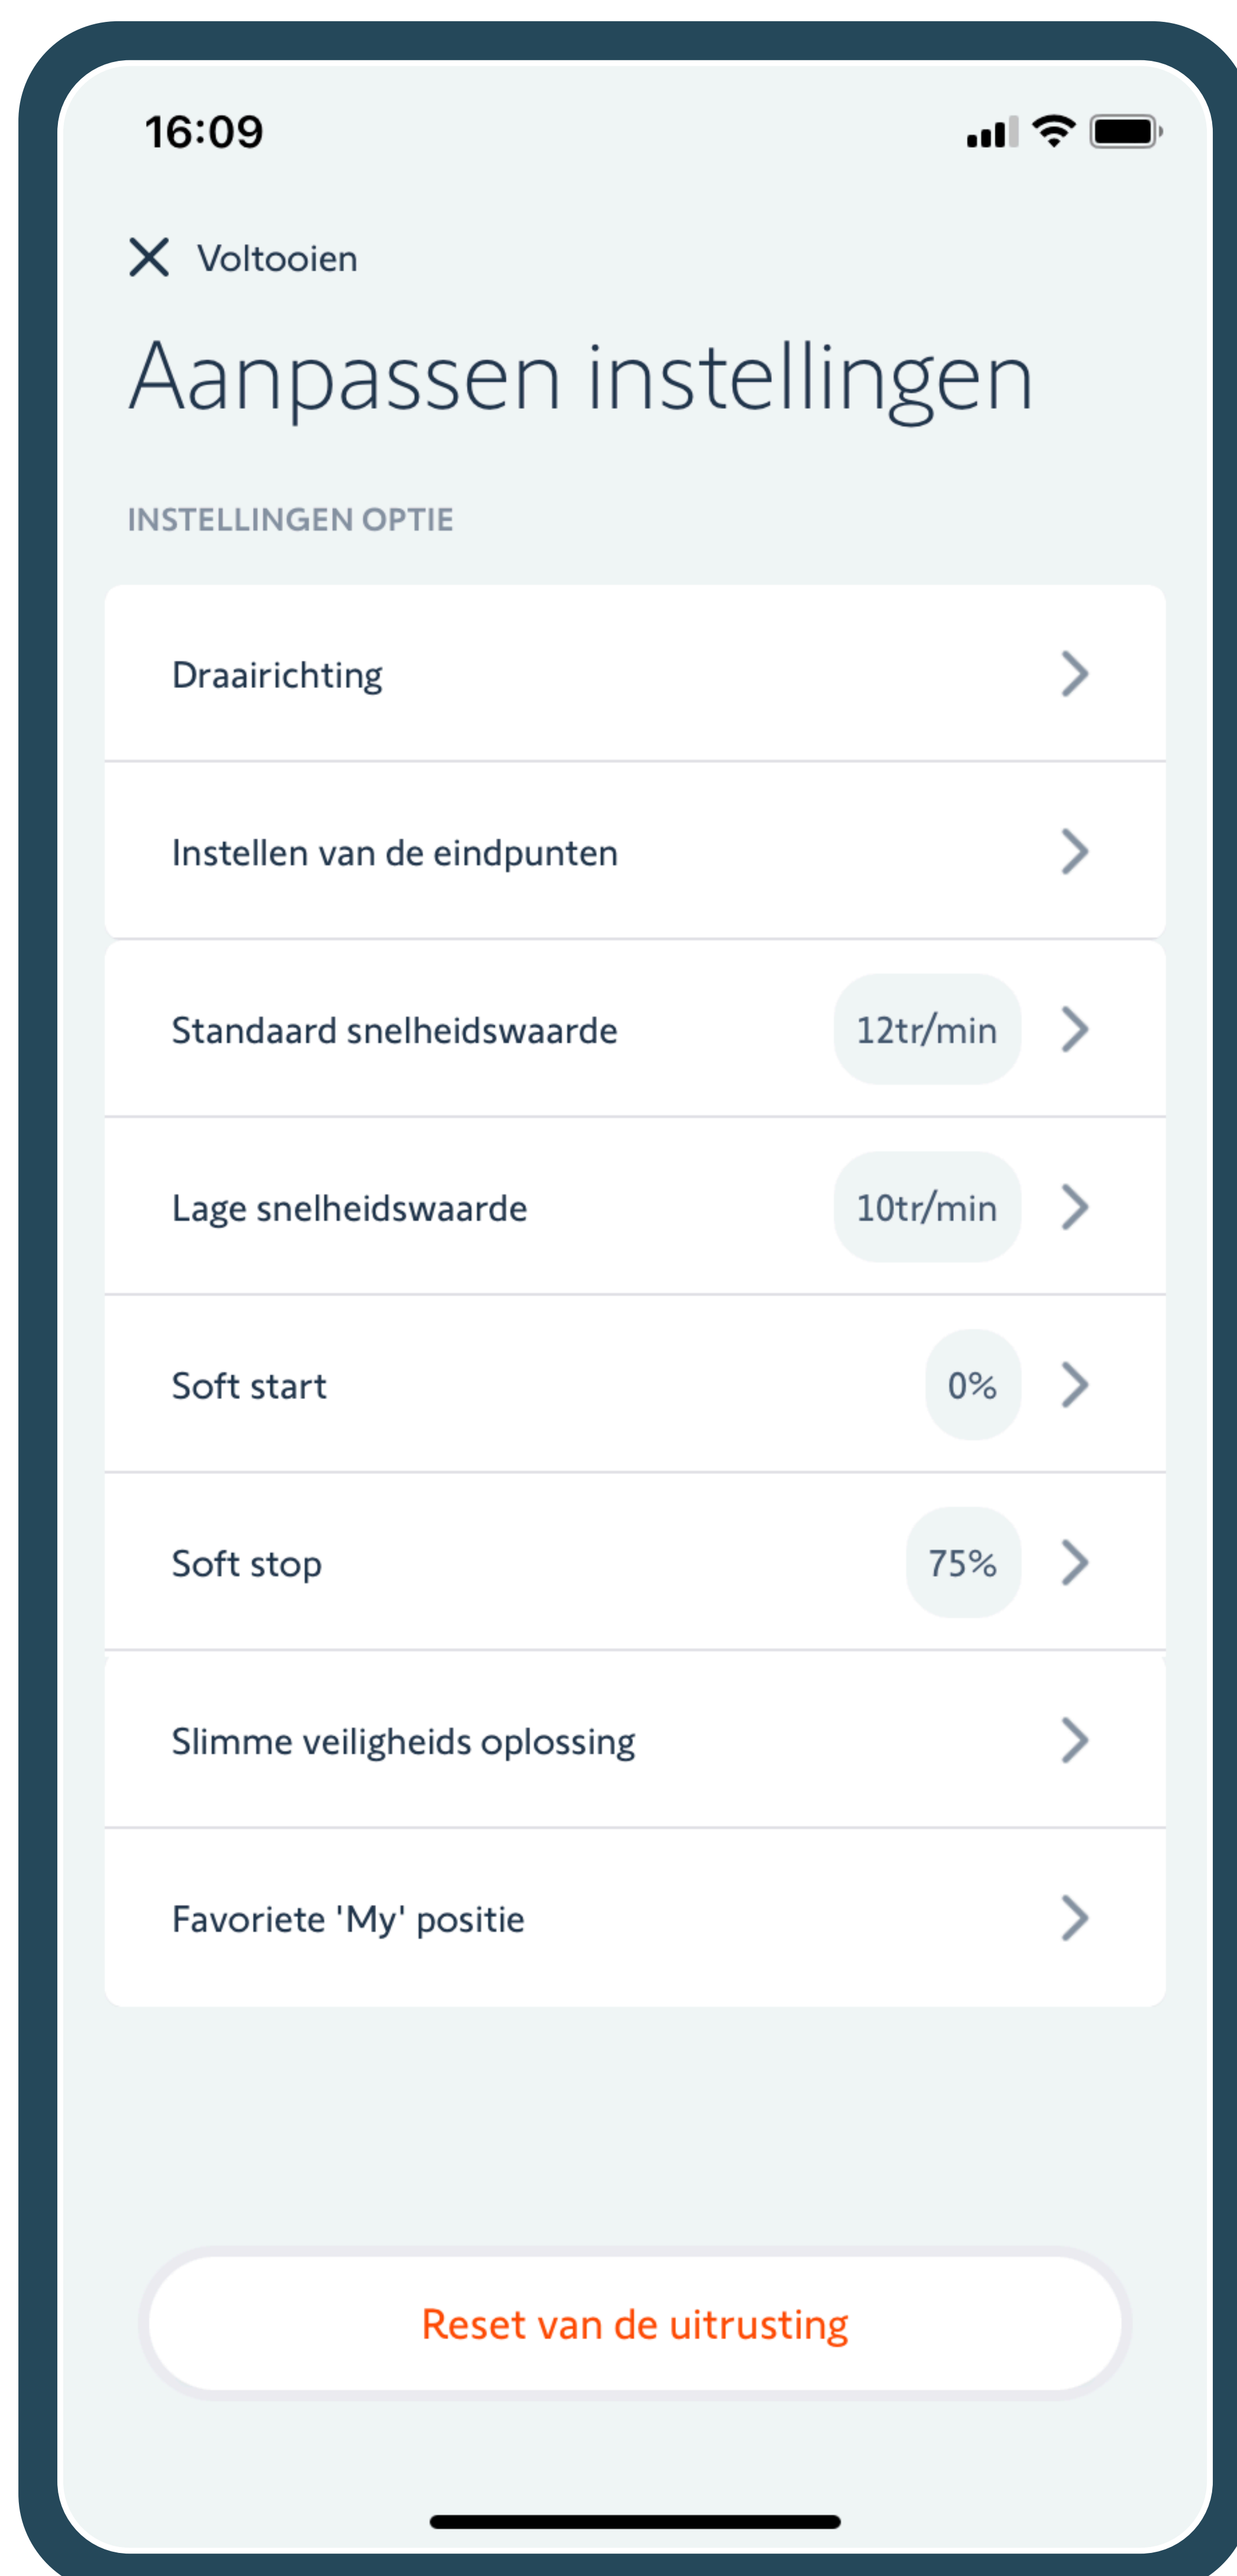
16:09

Voltooien

Aanpassen instellingen

INSTELLINGEN OPTIE

Draairichting

Instellen van de eindpunten

Standaard snelheidswaarde 12tr/min

Lage snelheidswaarde 10tr/min

Soft start 0%

Soft stop 75%

Slimme veiligheids oplossing

Favoriete 'My' positie

Reset van de uitrusting